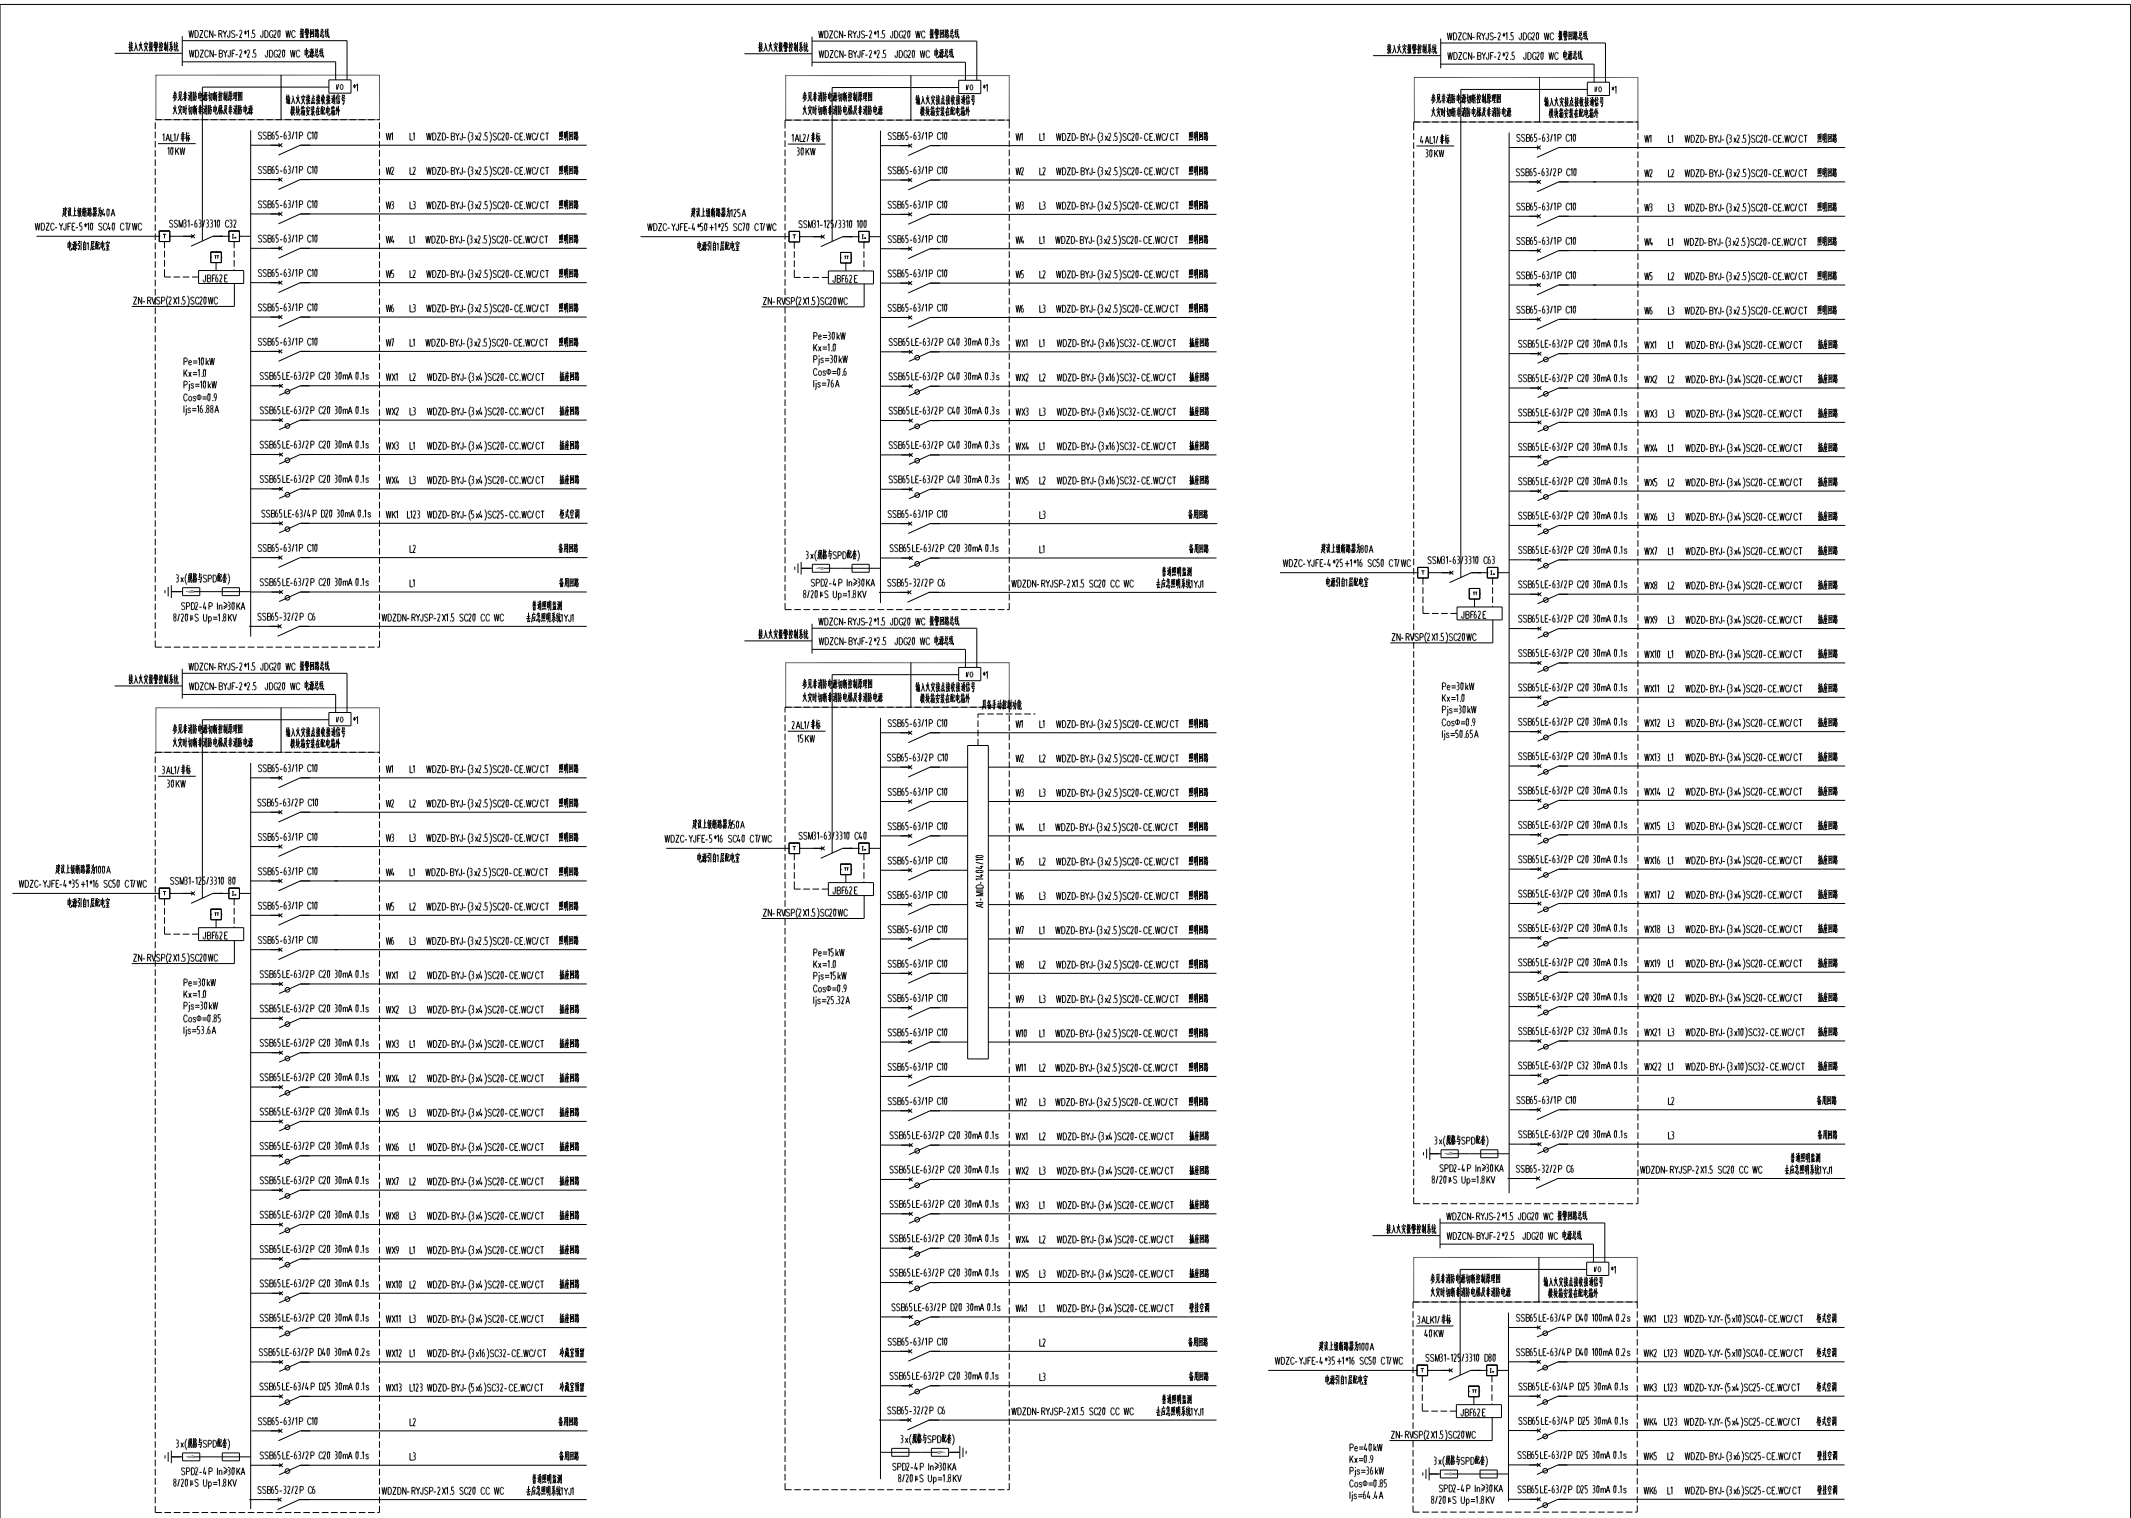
WDZCN-RYJS-2*1.5 JDG20 WC 报警回路总线
接入火灾报警控制系统
WDZCN-BYJF-2*2.5 JDG20 WC 电源总线
I/O *1
参见非消防切断控制原理图 火灾时切断非消防电源及非消防电源
输入火灾报警联动信号 模块设置在配电箱内
1AL1/单标
10KW
SSB65-63/1P C10 W1 L1 WDZD-BYJ-(3x2.5)SC20-CE.WC/CT 照明回路
SSB65-63/1P C10 W2 L2 WDZD-BYJ-(3x2.5)SC20-CE.WC/CT 照明回路
SSB65-63/1P C10 W3 L3 WDZD-BYJ-(3x2.5)SC20-CE.WC/CT 照明回路
SSB65-63/1P C10 W4 L1 WDZD-BYJ-(3x2.5)SC20-CE.WC/CT 照明回路
SSB65-63/1P C10 W5 L2 WDZD-BYJ-(3x2.5)SC20-CE.WC/CT 照明回路
SSB65-63/1P C10 W6 L3 WDZD-BYJ-(3x2.5)SC20-CE.WC/CT 照明回路
SSB65-63/1P C10 W7 L1 WDZD-BYJ-(3x2.5)SC20-CE.WC/CT 照明回路
SSB65LE-63/2P C20 30mA 0.1s WX1 L2 WDZD-BYJ-(3x4)SC20-CC.WC/CT 插座回路
SSB65LE-63/2P C20 30mA 0.1s WX2 L3 WDZD-BYJ-(3x4)SC20-CC.WC/CT 插座回路
SSB65LE-63/2P C20 30mA 0.1s WX3 L1 WDZD-BYJ-(3x4)SC20-CC.WC/CT 插座回路
SSB65LE-63/2P C20 30mA 0.1s WX4 L3 WDZD-BYJ-(3x4)SC20-CC.WC/CT 插座回路
SSB65LE-63/4P D20 30mA 0.1s WK1 L123 WDZD-BYJ-(5x4)SC25-CC.WC/CT 柜式空调
SSB65-63/1P C10 L2 备用回路
SSB65LE-63/2P C20 30mA 0.1s L1 备用回路
SSB65-32/2P C6 WDZDN-RYJSP-2X1.5 SC20 CC WC 普通照明监测 去应急照明系统DYJ
度设上级断路器为40A
WDZC-YJFE-5*10 SC40 CT/WC
电源引自1层配电室
SSM31-63/3310 C32
JBF62E
ZN-RVSP(2X1.5)SC20WC
Pe=10kW
Kx=1.0
Pjs=10kW
Cosφ=0.9
Ijs=16.88A
3x(熔断与SPD配套)
SPD2-4P In≥30KA
8/20μS Up=1.8KV

WDZCN-RYJS-2*1.5 JDG20 WC 报警回路总线
接入火灾报警控制系统
WDZCN-BYJF-2*2.5 JDG20 WC 电源总线
I/O *1
参见非消防切断控制原理图 火灾时切断非消防电源及非消防电源
输入火灾报警联动信号 模块设置在配电箱内
3AL1/单标
30KW
SSB65-63/1P C10 W1 L1 WDZD-BYJ-(3x2.5)SC20-CE.WC/CT 照明回路
SSB65-63/2P C10 W2 L2 WDZD-BYJ-(3x2.5)SC20-CE.WC/CT 照明回路
SSB65-63/1P C10 W3 L3 WDZD-BYJ-(3x2.5)SC20-CE.WC/CT 照明回路
SSB65-63/1P C10 W4 L1 WDZD-BYJ-(3x2.5)SC20-CE.WC/CT 照明回路
SSB65-63/1P C10 W5 L2 WDZD-BYJ-(3x2.5)SC20-CE.WC/CT 照明回路
SSB65-63/1P C10 W6 L3 WDZD-BYJ-(3x2.5)SC20-CE.WC/CT 照明回路
SSB65LE-63/2P C20 30mA 0.1s WX1 L2 WDZD-BYJ-(3x4)SC20-CE.WC/CT 插座回路
SSB65LE-63/2P C20 30mA 0.1s WX2 L3 WDZD-BYJ-(3x4)SC20-CE.WC/CT 插座回路
SSB65LE-63/2P C20 30mA 0.1s WX3 L1 WDZD-BYJ-(3x4)SC20-CE.WC/CT 插座回路
SSB65LE-63/2P C20 30mA 0.1s WX4 L2 WDZD-BYJ-(3x4)SC20-CE.WC/CT 插座回路
SSB65LE-63/2P C20 30mA 0.1s WX5 L3 WDZD-BYJ-(3x4)SC20-CE.WC/CT 插座回路
SSB65LE-63/2P C20 30mA 0.1s WX6 L1 WDZD-BYJ-(3x4)SC20-CE.WC/CT 插座回路
SSB65LE-63/2P C20 30mA 0.1s WX7 L2 WDZD-BYJ-(3x4)SC20-CE.WC/CT 插座回路
SSB65LE-63/2P C20 30mA 0.1s WX8 L3 WDZD-BYJ-(3x4)SC20-CE.WC/CT 插座回路
SSB65LE-63/2P C20 30mA 0.1s WX9 L1 WDZD-BYJ-(3x4)SC20-CE.WC/CT 插座回路
SSB65LE-63/2P C20 30mA 0.1s WX10 L2 WDZD-BYJ-(3x4)SC20-CE.WC/CT 插座回路
SSB65LE-63/2P C20 30mA 0.1s WX11 L3 WDZD-BYJ-(3x4)SC20-CE.WC/CT 插座回路
SSB65LE-63/2P C40 30mA 0.2s WX12 L1 WDZD-BYJ-(3x16)SC32-CE.WC/CT 冷藏室预留
SSB65LE-63/4P D25 30mA 0.1s WX13 L123 WDZD-BYJ-(5x6)SC32-CE.WC/CT 冷藏室预留
SSB65-63/1P C10 L2 备用回路
SSB65LE-63/2P C20 30mA 0.1s L3 备用回路
SSB65-32/2P C6 WDZDN-RYJSP-2X1.5 SC20 CC WC 普通照明监测 去应急照明系统DYJ
度设上级断路器为100A
WDZC-YJFE-4*35+1*16 SC50 CT/WC
电源引自1层配电室
SSM31-125/3310 80
JBF62E
ZN-RVSP(2X1.5)SC20WC
Pe=30kW
Kx=1.0
Pjs=30kW
Cosφ=0.85
Ijs=53.6A
3x(熔断与SPD配套)
SPD2-4P In≥30KA
8/20μS Up=1.8KV

WDZCN-RYJS-2*1.5 JDG20 WC 报警回路总线
接入火灾报警控制系统
WDZCN-BYJF-2*2.5 JDG20 WC 电源总线
I/O *1
参见非消防切断控制原理图 火灾时切断非消防电源及非消防电源
输入火灾报警联动信号 模块设置在配电箱内
1AL2/单标
30KW
SSB65-63/1P C10 W1 L1 WDZD-BYJ-(3x2.5)SC20-CE.WC/CT 照明回路
SSB65-63/1P C10 W2 L2 WDZD-BYJ-(3x2.5)SC20-CE.WC/CT 照明回路
SSB65-63/1P C10 W3 L3 WDZD-BYJ-(3x2.5)SC20-CE.WC/CT 照明回路
SSB65-63/1P C10 W4 L1 WDZD-BYJ-(3x2.5)SC20-CE.WC/CT 照明回路
SSB65-63/1P C10 W5 L2 WDZD-BYJ-(3x2.5)SC20-CE.WC/CT 照明回路
SSB65-63/1P C10 W6 L3 WDZD-BYJ-(3x2.5)SC20-CE.WC/CT 照明回路
SSB65LE-63/2P C40 30mA 0.3s WX1 L1 WDZD-BYJ-(3x16)SC32-CE.WC/CT 插座回路
SSB65LE-63/2P C40 30mA 0.3s WX2 L2 WDZD-BYJ-(3x16)SC32-CE.WC/CT 插座回路
SSB65LE-63/2P C40 30mA 0.3s WX3 L3 WDZD-BYJ-(3x16)SC32-CE.WC/CT 插座回路
SSB65LE-63/2P C40 30mA 0.3s WX4 L1 WDZD-BYJ-(3x16)SC32-CE.WC/CT 插座回路
SSB65LE-63/2P C40 30mA 0.3s WX5 L2 WDZD-BYJ-(3x16)SC32-CE.WC/CT 插座回路
SSB65-63/1P C10 L3 备用回路
SSB65LE-63/2P C20 30mA 0.1s L1 备用回路
SSB65-32/2P C6 WDZDN-RYJSP-2X1.5 SC20 CC WC 普通照明监测 去应急照明系统DYJ
度设上级断路器为125A
WDZC-YJFE-4*50+1*25 SC70 CT/WC
电源引自1层配电室
SSM31-125/3310 100
JBF62E
ZN-RVSP(2X1.5)SC20WC
Pe=30kW
Kx=1.0
Pjs=30kW
Cosφ=0.6
Ijs=76A
3x(熔断与SPD配套)
SPD2-4P In≥30KA
8/20μS Up=1.8KV

WDZCN-RYJS-2*1.5 JDG20 WC 报警回路总线
接入火灾报警控制系统
WDZCN-BYJF-2*2.5 JDG20 WC 电源总线
I/O *1
参见非消防切断控制原理图 火灾时切断非消防电源及非消防电源
输入火灾报警联动信号 模块设置在配电箱内
具备智能照明控制功能
2AL1/单标
15KW
SSB65-63/1P C10 W1 L1 WDZD-BYJ-(3x2.5)SC20-CE.WC/CT 照明回路
SSB65-63/2P C10 W2 L2 WDZD-BYJ-(3x2.5)SC20-CE.WC/CT 照明回路
SSB65-63/1P C10 W3 L3 WDZD-BYJ-(3x2.5)SC20-CE.WC/CT 照明回路
SSB65-63/1P C10 W4 L1 WDZD-BYJ-(3x2.5)SC20-CE.WC/CT 照明回路
SSB65-63/1P C10 W5 L2 WDZD-BYJ-(3x2.5)SC20-CE.WC/CT 照明回路
SSB65-63/1P C10 W6 L3 WDZD-BYJ-(3x2.5)SC20-CE.WC/CT 照明回路
SSB65-63/1P C10 W7 L1 WDZD-BYJ-(3x2.5)SC20-CE.WC/CT 照明回路
SSB65-63/1P C10 W8 L2 WDZD-BYJ-(3x2.5)SC20-CE.WC/CT 照明回路
SSB65-63/1P C10 W9 L3 WDZD-BYJ-(3x2.5)SC20-CE.WC/CT 照明回路
SSB65-63/1P C10 W10 L1 WDZD-BYJ-(3x2.5)SC20-CE.WC/CT 照明回路
SSB65-63/1P C10 W11 L2 WDZD-BYJ-(3x2.5)SC20-CE.WC/CT 照明回路
SSB65-63/1P C10 W12 L3 WDZD-BYJ-(3x2.5)SC20-CE.WC/CT 照明回路
AI-MID-16/4/10
SSB65LE-63/2P C20 30mA 0.1s WX1 L2 WDZD-BYJ-(3x4)SC20-CE.WC/CT 插座回路
SSB65LE-63/2P C20 30mA 0.1s WX2 L3 WDZD-BYJ-(3x4)SC20-CE.WC/CT 插座回路
SSB65LE-63/2P C20 30mA 0.1s WX3 L1 WDZD-BYJ-(3x4)SC20-CE.WC/CT 插座回路
SSB65LE-63/2P C20 30mA 0.1s WX4 L2 WDZD-BYJ-(3x4)SC20-CE.WC/CT 插座回路
SSB65LE-63/2P C20 30mA 0.1s WX5 L3 WDZD-BYJ-(3x4)SC20-CE.WC/CT 插座回路
SSB65LE-63/2P D20 30mA 0.1s WK1 L1 WDZD-BYJ-(3x4)SC20-CE.WC/CT 壁挂空调
SSB65-63/1P C10 L2 备用回路
SSB65LE-63/2P C20 30mA 0.1s L3 备用回路
SSB65-32/2P C6 WDZDN-RYJSP-2X1.5 SC20 CC WC 普通照明监测 去应急照明系统DYJ
度设上级断路器为50A
WDZC-YJFE-5*16 SC40 CT/WC
电源引自1层配电室
SSM31-63/3310 C40
JBF62E
ZN-RVSP(2X1.5)SC20WC
Pe=15kW
Kx=1.0
Pjs=15kW
Cosφ=0.9
Ijs=25.32A
3x(熔断与SPD配套)
SPD2-4P In≥30KA
8/20μS Up=1.8KV

WDZCN-RYJS-2*1.5 JDG20 WC 报警回路总线
接入火灾报警控制系统
WDZCN-BYJF-2*2.5 JDG20 WC 电源总线
I/O *1
参见非消防切断控制原理图 火灾时切断非消防电源及非消防电源
输入火灾报警联动信号 模块设置在配电箱内
4AL1/单标
30KW
SSB65-63/1P C10 W1 L1 WDZD-BYJ-(3x2.5)SC20-CE.WC/CT 照明回路
SSB65-63/2P C10 W2 L2 WDZD-BYJ-(3x2.5)SC20-CE.WC/CT 照明回路
SSB65-63/1P C10 W3 L3 WDZD-BYJ-(3x2.5)SC20-CE.WC/CT 照明回路
SSB65-63/1P C10 W4 L1 WDZD-BYJ-(3x2.5)SC20-CE.WC/CT 照明回路
SSB65-63/1P C10 W5 L2 WDZD-BYJ-(3x2.5)SC20-CE.WC/CT 照明回路
SSB65-63/1P C10 W6 L3 WDZD-BYJ-(3x2.5)SC20-CE.WC/CT 照明回路
SSB65LE-63/2P C20 30mA 0.1s WX1 L1 WDZD-BYJ-(3x4)SC20-CE.WC/CT 插座回路
SSB65LE-63/2P C20 30mA 0.1s WX2 L2 WDZD-BYJ-(3x4)SC20-CE.WC/CT 插座回路
SSB65LE-63/2P C20 30mA 0.1s WX3 L3 WDZD-BYJ-(3x4)SC20-CE.WC/CT 插座回路
SSB65LE-63/2P C20 30mA 0.1s WX4 L1 WDZD-BYJ-(3x4)SC20-CE.WC/CT 插座回路
SSB65LE-63/2P C20 30mA 0.1s WX5 L2 WDZD-BYJ-(3x4)SC20-CE.WC/CT 插座回路
SSB65LE-63/2P C20 30mA 0.1s WX6 L3 WDZD-BYJ-(3x4)SC20-CE.WC/CT 插座回路
SSB65LE-63/2P C20 30mA 0.1s WX7 L1 WDZD-BYJ-(3x4)SC20-CE.WC/CT 插座回路
SSB65LE-63/2P C20 30mA 0.1s WX8 L2 WDZD-BYJ-(3x4)SC20-CE.WC/CT 插座回路
SSB65LE-63/2P C20 30mA 0.1s WX9 L3 WDZD-BYJ-(3x4)SC20-CE.WC/CT 插座回路
SSB65LE-63/2P C20 30mA 0.1s WX10 L1 WDZD-BYJ-(3x4)SC20-CE.WC/CT 插座回路
SSB65LE-63/2P C20 30mA 0.1s WX11 L2 WDZD-BYJ-(3x4)SC20-CE.WC/CT 插座回路
SSB65LE-63/2P C20 30mA 0.1s WX12 L3 WDZD-BYJ-(3x4)SC20-CE.WC/CT 插座回路
SSB65LE-63/2P C20 30mA 0.1s WX13 L1 WDZD-BYJ-(3x4)SC20-CE.WC/CT 插座回路
SSB65LE-63/2P C20 30mA 0.1s WX14 L2 WDZD-BYJ-(3x4)SC20-CE.WC/CT 插座回路
SSB65LE-63/2P C20 30mA 0.1s WX15 L3 WDZD-BYJ-(3x4)SC20-CE.WC/CT 插座回路
SSB65LE-63/2P C20 30mA 0.1s WX16 L1 WDZD-BYJ-(3x4)SC20-CE.WC/CT 插座回路
SSB65LE-63/2P C20 30mA 0.1s WX17 L2 WDZD-BYJ-(3x4)SC20-CE.WC/CT 插座回路
SSB65LE-63/2P C20 30mA 0.1s WX18 L3 WDZD-BYJ-(3x4)SC20-CE.WC/CT 插座回路
SSB65LE-63/2P C20 30mA 0.1s WX19 L1 WDZD-BYJ-(3x4)SC20-CE.WC/CT 插座回路
SSB65LE-63/2P C20 30mA 0.1s WX20 L2 WDZD-BYJ-(3x4)SC20-CE.WC/CT 插座回路
SSB65LE-63/2P C32 30mA 0.1s WX21 L3 WDZD-BYJ-(3x10)SC32-CE.WC/CT 插座回路
SSB65LE-63/2P C32 30mA 0.1s WX22 L1 WDZD-BYJ-(3x10)SC32-CE.WC/CT 插座回路
SSB65-63/1P C10 L2 备用回路
SSB65LE-63/2P C20 30mA 0.1s L3 备用回路
SSB65-32/2P C6 WDZDN-RYJSP-2X1.5 SC20 CC WC 普通照明监测 去应急照明系统DYJ
度设上级断路器为80A
WDZC-YJFE-4*25+1*16 SC50 CT/WC
电源引自1层配电室
SSM31-63/3310 C63
JBF62E
ZN-RVSP(2X1.5)SC20WC
Pe=30kW
Kx=1.0
Pjs=30kW
Cosφ=0.9
Ijs=50.65A
3x(熔断与SPD配套)
SPD2-4P In≥30KA
8/20μS Up=1.8KV

WDZCN-RYJS-2*1.5 JDG20 WC 报警回路总线
接入火灾报警控制系统
WDZCN-BYJF-2*2.5 JDG20 WC 电源总线
I/O *1
参见非消防切断控制原理图 火灾时切断非消防电源及非消防电源
输入火灾报警联动信号 模块设置在配电箱内
3ALK1/单标
40KW
SSB65LE-63/4P D40 100mA 0.2s WK1 L123 WDZD-YJY-(5x10)SC40-CE.WC/CT 柜式空调
SSB65LE-63/4P D40 100mA 0.2s WK2 L123 WDZD-YJY-(5x10)SC40-CE.WC/CT 柜式空调
SSB65LE-63/4P D25 30mA 0.1s WK3 L123 WDZD-YJY-(5x4)SC25-CE.WC/CT 柜式空调
SSB65LE-63/4P D25 30mA 0.1s WK4 L123 WDZD-YJY-(5x4)SC25-CE.WC/CT 柜式空调
SSB65LE-63/2P D25 30mA 0.1s WK5 L2 WDZD-BYJ-(3x6)SC25-CE.WC/CT 壁挂空调
SSB65LE-63/2P D25 30mA 0.1s WK6 L1 WDZD-BYJ-(3x6)SC25-CE.WC/CT 壁挂空调
度设上级断路器为100A
WDZC-YJFE-4*35+1*16 SC50 CT/WC
电源引自1层配电室
SSM31-125/3310 D80
JBF62E
ZN-RVSP(2X1.5)SC20WC
Pe=40kW
Kx=0.9
Pjs=36kW
Cosφ=0.85
Ijs=64.4A
3x(熔断与SPD配套)
SPD2-4P In≥30KA
8/20μS Up=1.8KV